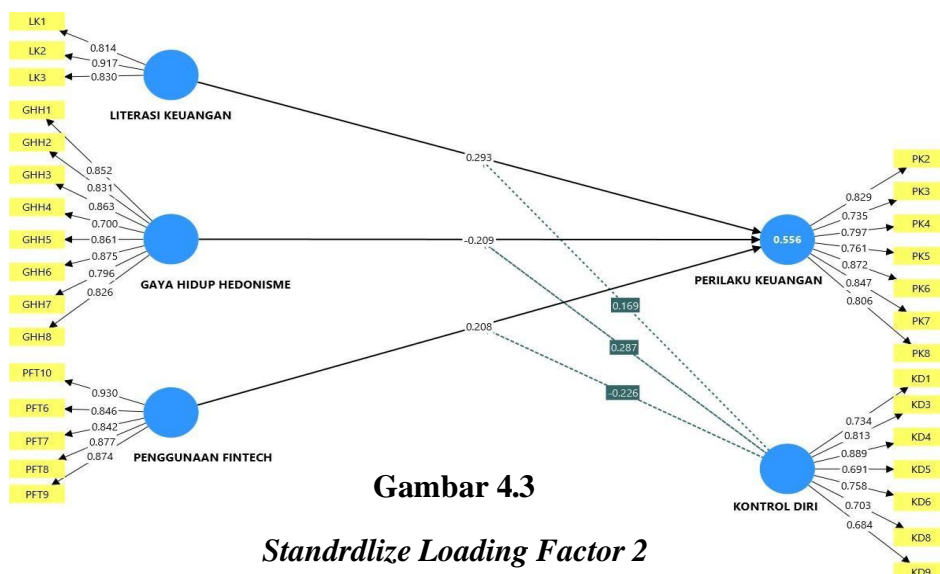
LK1
LK2
LK3
0.814
0.917
0.830
LITERASI KEUANGAN

GHH1
GHH2
GHH3
GHH4
GHH5
GHH6
GHH7
GHH8
0.852
0.831
0.863
0.700
0.861
0.875
0.796
0.826
GAYA HIDUP HEDONISME

PFT10
PFT6
PFT7
PFT8
PFT9
0.930
0.846
0.842
0.877
0.874
PENGGUNAAN FINTECH

0.293
-0.209
0.208
0.169
0.287
-0.226

0.556
PERILAKU KEUANGAN
PK2
PK3
PK4
PK5
PK6
PK7
PK8
0.829
0.735
0.797
0.761
0.872
0.847
0.806

KONTROL DIRI
KD1
KD3
KD4
KD5
KD6
KD8
KD9
0.734
0.813
0.889
0.691
0.758
0.703
0.684

Gambar 4.3

Standrdlize Loading Factor 2